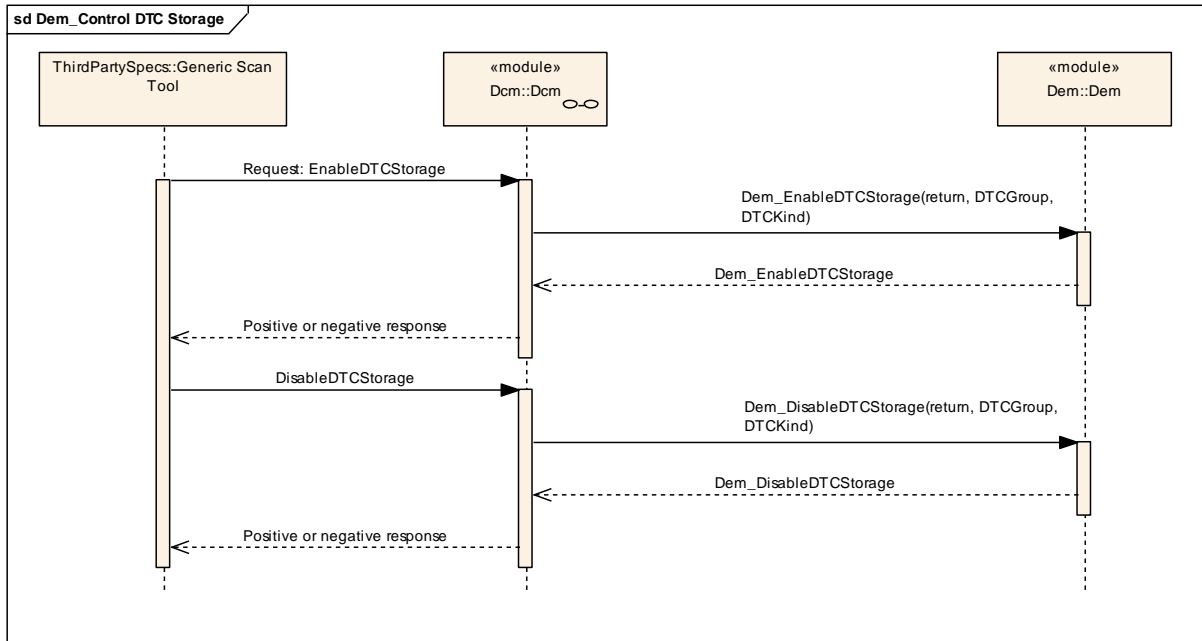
sd Dem_Control DTC Storage

ThirdPartySpecs::Generic Scan Tool

«module»
Dcm::Dcm

«module»
Dem::Dem

Request: EnableDTCStorage

Dem_EnableDTCStorage(return, DTCGroup, DTCKind)

Dem_EnableDTCStorage

Positive or negative response

DisableDTCStorage

Dem_DisableDTCStorage(return, DTCGroup, DTCKind)

Dem_DisableDTCStorage

Positive or negative response